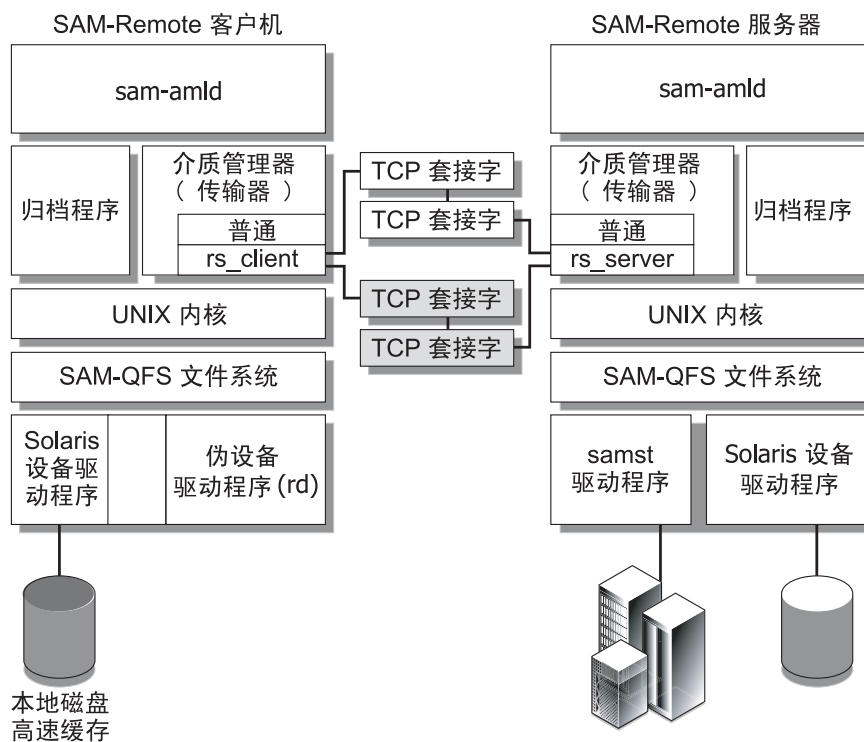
SAM-Remote 客户机

sam-amld

归档程序

介质管理器（传输器）

普通

rs_client

UNIX 内核

SAM-QFS 文件系统

Solaris 设备驱动程序

伪设备驱动程序 (rd)

本地磁盘高速缓存

TCP 套接字

TCP 套接字

TCP 套接字

TCP 套接字

SAM-Remote 服务器

sam-amld

介质管理器（传输器）

普通

rs_server

归档程序

UNIX 内核

SAM-QFS 文件系统

samst 驱动程序

Solaris 设备驱动程序